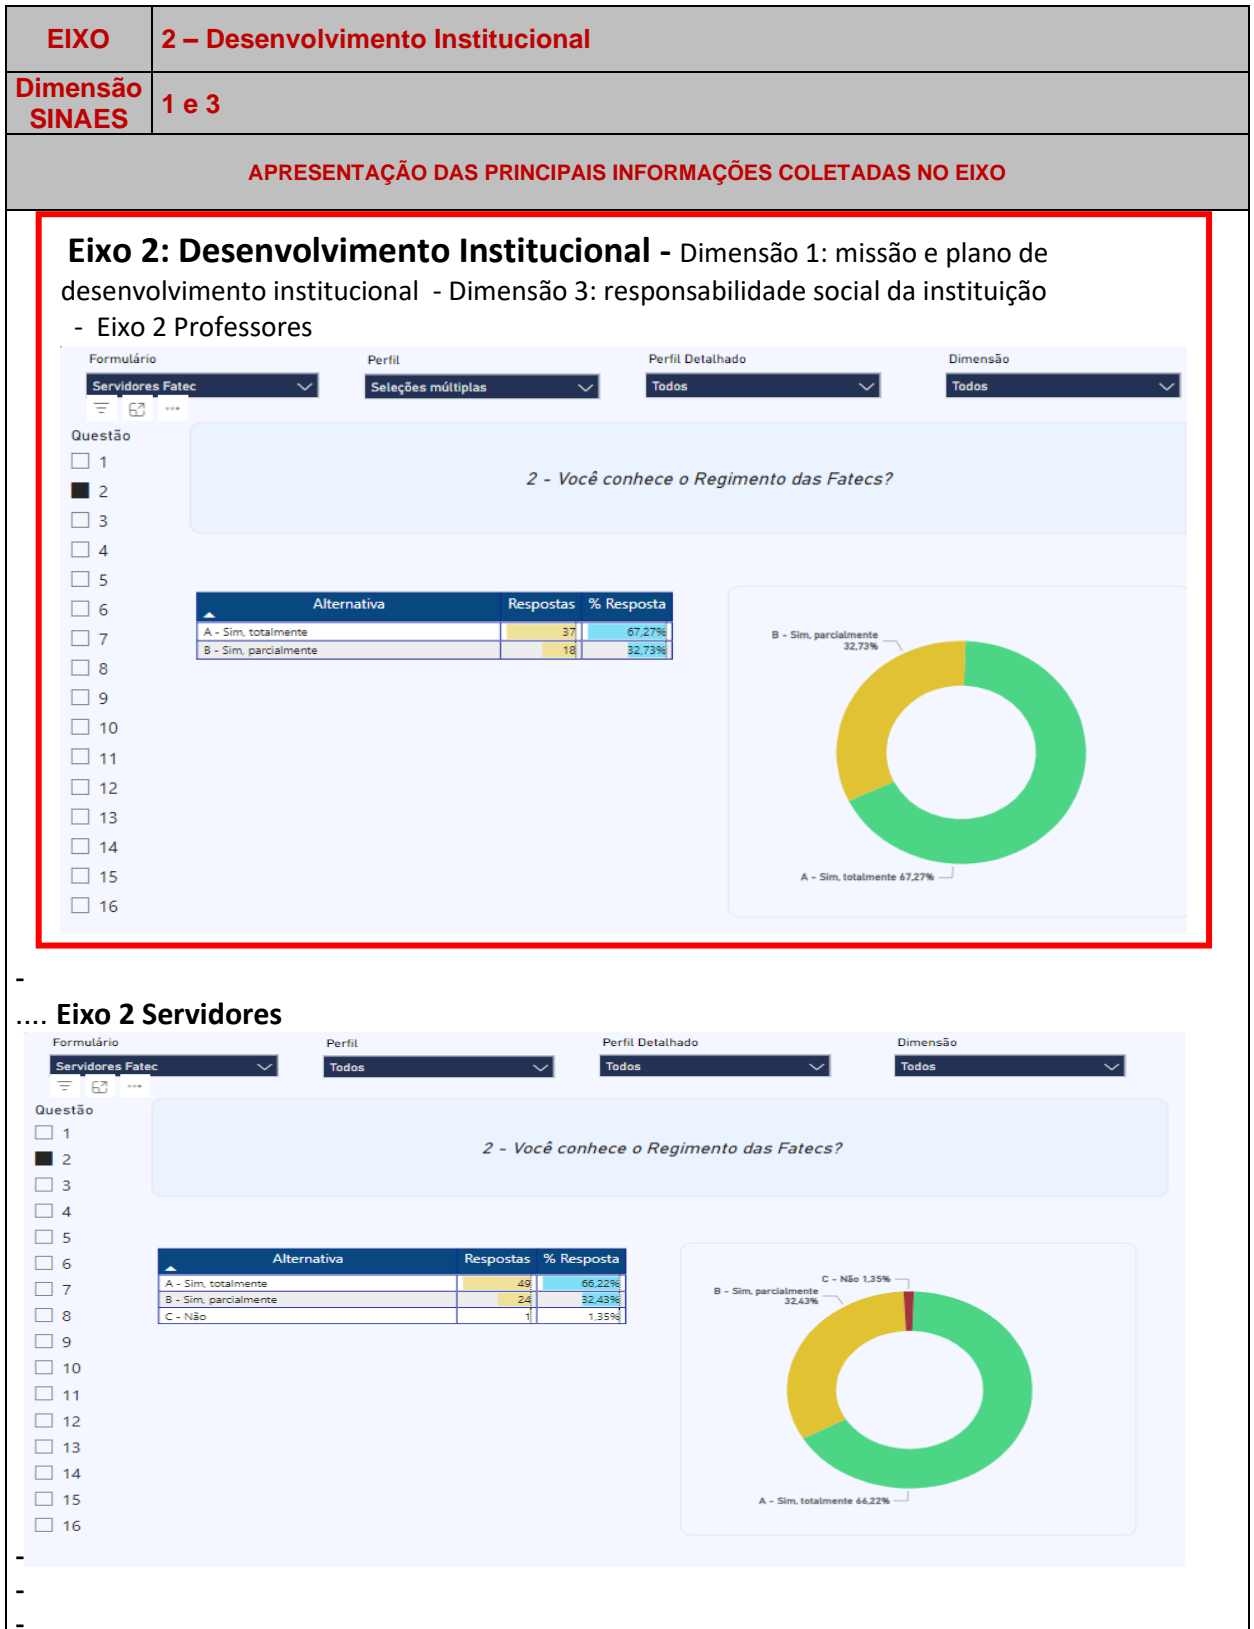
| EIXO | 2 – Desenvolvimento Institucional |
|---|---|
| Dimensão SINAES | 1 e 3 |

APRESENTAÇÃO DAS PRINCIPAIS INFORMAÇÕES COLETADAS NO EIXO

**Eixo 2: Desenvolvimento Institucional -** Dimensão 1: missão e plano de desenvolvimento institucional - Dimensão 3: responsabilidade social da instituição - Eixo 2 Professores

Formulário
Servidores Fatec
Perfil
Seleções múltiplas
Perfil Detalhado
Todos
Dimensão
Todos

Questão
1
2
3
4
5
6
7
8
9
10
11
12
13
14
15
16

2 - Você conhece o Regimento das Fatecs?

| Alternativa | Respostas | % Resposta |
|---|---|---|
| A - Sim, totalmente | 37 | 67,27% |
| B - Sim, parcialmente | 18 | 32,73% |

B - Sim, parcialmente 32,73%
A - Sim, totalmente 67,27%

-
.... **Eixo 2 Servidores**

Formulário
Servidores Fatec
Perfil
Todos
Perfil Detalhado
Todos
Dimensão
Todos

Questão
1
2
3
4
5
6
7
8
9
10
11
12
13
14
15
16

2 - Você conhece o Regimento das Fatecs?

| Alternativa | Respostas | % Resposta |
|---|---|---|
| A - Sim, totalmente | 49 | 66,22% |
| B - Sim, parcialmente | 24 | 32,43% |
| C - Não | 1 | 1,35% |

C - Não 1,35%
B - Sim, parcialmente 32,43%
A - Sim, totalmente 66,22%

-
-
-